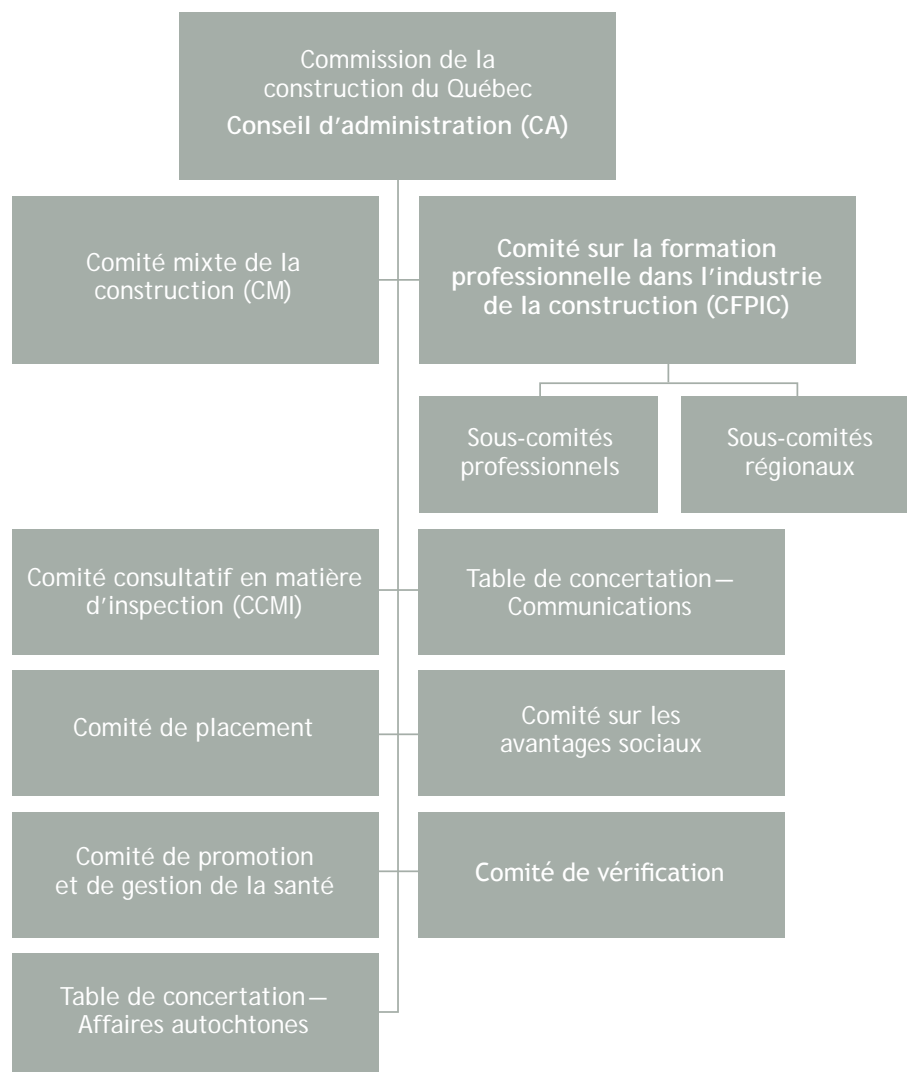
Commission de la construction du Québec
Conseil d'administration (CA)

Comité mixte de la construction (CM)

Comité sur la formation professionnelle dans l'industrie de la construction (CFPIC)

Sous-comités professionnels

Sous-comités régionaux

Comité consultatif en matière d'inspection (CCMI)

Table de concertation— Communications

Comité de placement

Comité sur les avantages sociaux

Comité de promotion et de gestion de la santé

Comité de vérification

Table de concertation— Affaires autochtones